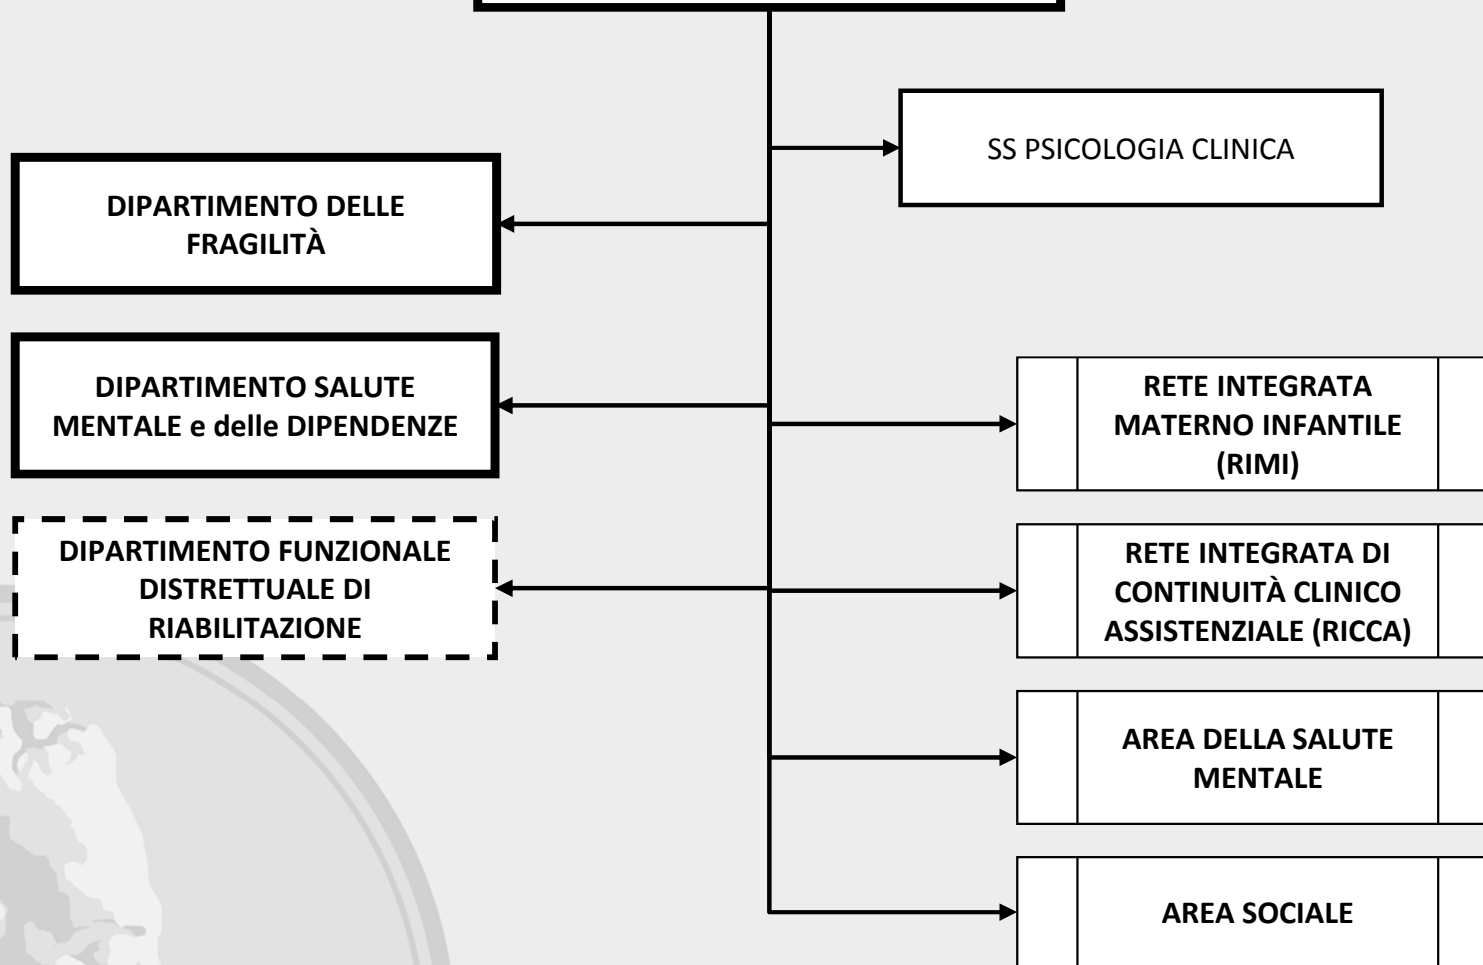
SS PSICOLOGIA CLINICA

DIPARTIMENTO DELLE FRAGILITÀ

DIPARTIMENTO SALUTE MENTALE e delle DIPENDENZE

RETE INTEGRATA MATERNO INFANTILE (RIMI)

DIPARTIMENTO FUNZIONALE DISTRETTUALE DI RIABILITAZIONE

RETE INTEGRATA DI CONTINUITÀ CLINICO ASSISTENZIALE (RICCA)

AREA DELLA SALUTE MENTALE

AREA SOCIALE